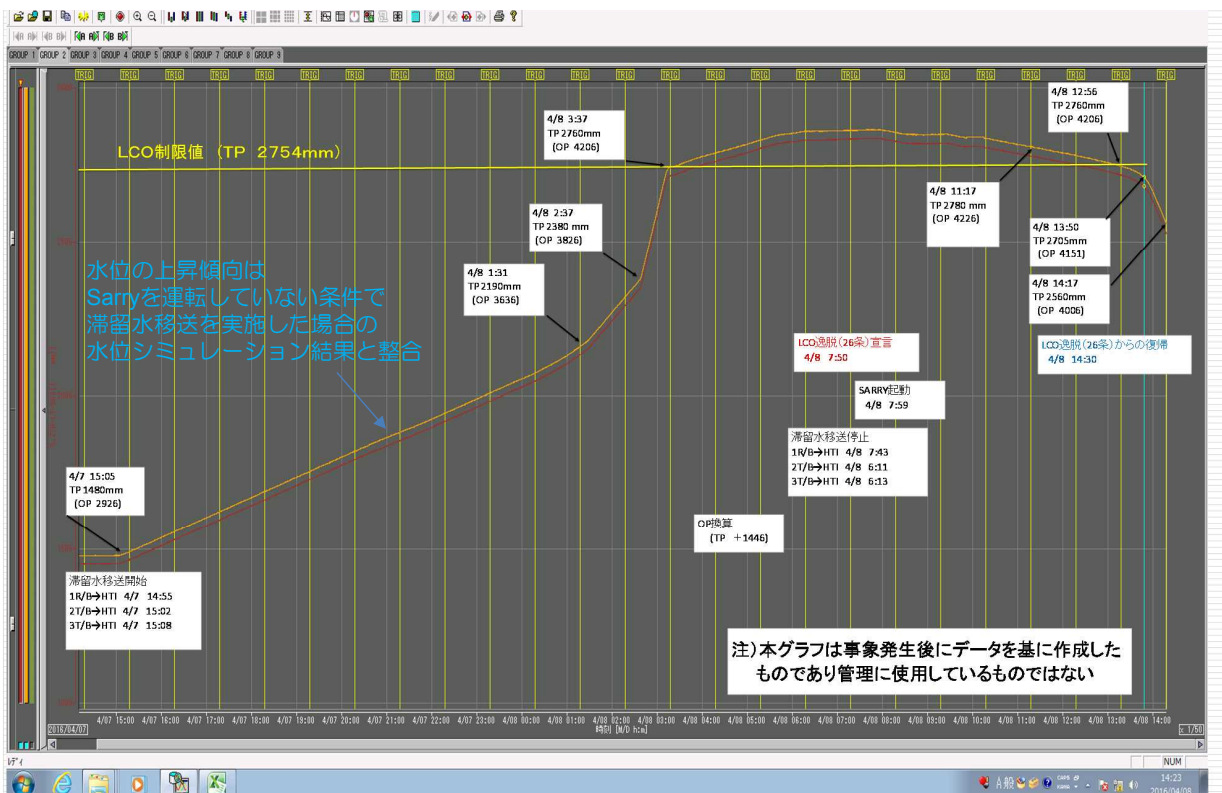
GROUP 1 GROUP 2 GROUP 3 GROUP 4 GROUP 5 GROUP 6 GROUP 7 GROUP 8 GROUP 9

TRIG TRIG TRIG TRIG TRIG TRIG TRIG TRIG TRIG TRIG TRIG TRIG TRIG TRIG TRIG TRIG TRIG TRIG TRIG TRIG TRIG TRIG TRIG TRIG TRIG

LCO制限値（TP 2754mm）

4/8 3:37
TP 2760mm
(OP 4206)

4/8 12:56
TP 2760mm
(OP 4206)

4/8 11:17
TP 2780 mm
(OP 4226)

4/8 2:37
TP 2380 mm
(OP 3826)

4/8 13:50
TP 2705mm
(OP 4151)

4/8 1:31
TP 2190mm
(OP 3636)

4/8 14:17
TP 2560mm
(OP 4006)

水位の上昇傾向は
Sarryを運転していない条件で
滞留水移送を実施した場合の
水位シミュレーション結果と整合

LCO逸脱（26条）宣言
4/8 7:50

LCO逸脱（26条）からの復帰
4/8 14:30

SARRY起動
4/8 7:59

滞留水移送停止
1R/B→HTI 4/8 7:43
2T/B→HTI 4/8 6:11
3T/B→HTI 4/8 6:13

4/7 15:05
TP 1480mm
(OP 2926)

OP換算
(TP +1446)

滞留水移送開始
1R/B→HTI 4/7 14:55
2T/B→HTI 4/7 15:02
3T/B→HTI 4/7 15:08

注）本グラフは事象発生後にデータを基に作成した
ものであり管理に使用しているものではない

2016/04/07
4/07 15:00 4/07 16:00 4/07 17:00 4/07 18:00 4/07 19:00 4/07 20:00 4/07 21:00 4/07 22:00 4/07 23:00 4/08 00:00 4/08 01:00 4/08 02:00 4/08 03:00 4/08 04:00 4/08 05:00 4/08 06:00 4/08 07:00 4/08 08:00 4/08 09:00 4/08 10:00 4/08 11:00 4/08 12:00 4/08 13:00 4/08 14:00
時刻 [M/D h:m]
x 1/50

レディ
NUM
14:23
2016/04/08